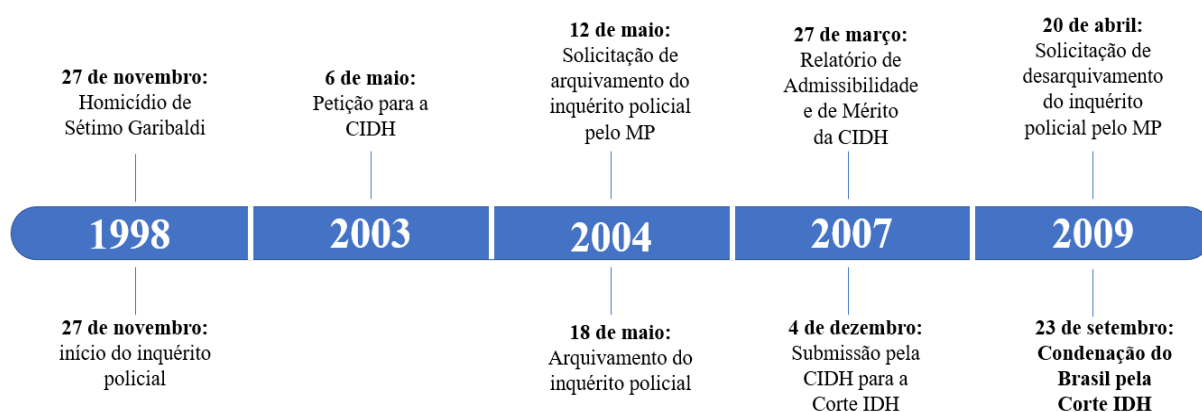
27 de novembro:
Homicídio de Sétimo Garibaldi

6 de maio:
Petição para a CIDH

12 de maio:
Solicitação de arquivamento do inquérito policial pelo MP

27 de março:
Relatório de Admissibilidade e de Mérito da CIDH

20 de abril:
Solicitação de desarquivamento do inquérito policial pelo MP

1998

2003

2004

2007

2009

27 de novembro:
início do inquérito policial

18 de maio:
Arquivamento do inquérito policial

4 de dezembro:
Submissão pela CIDH para a Corte IDH

23 de setembro:
Condenação do Brasil pela Corte IDH